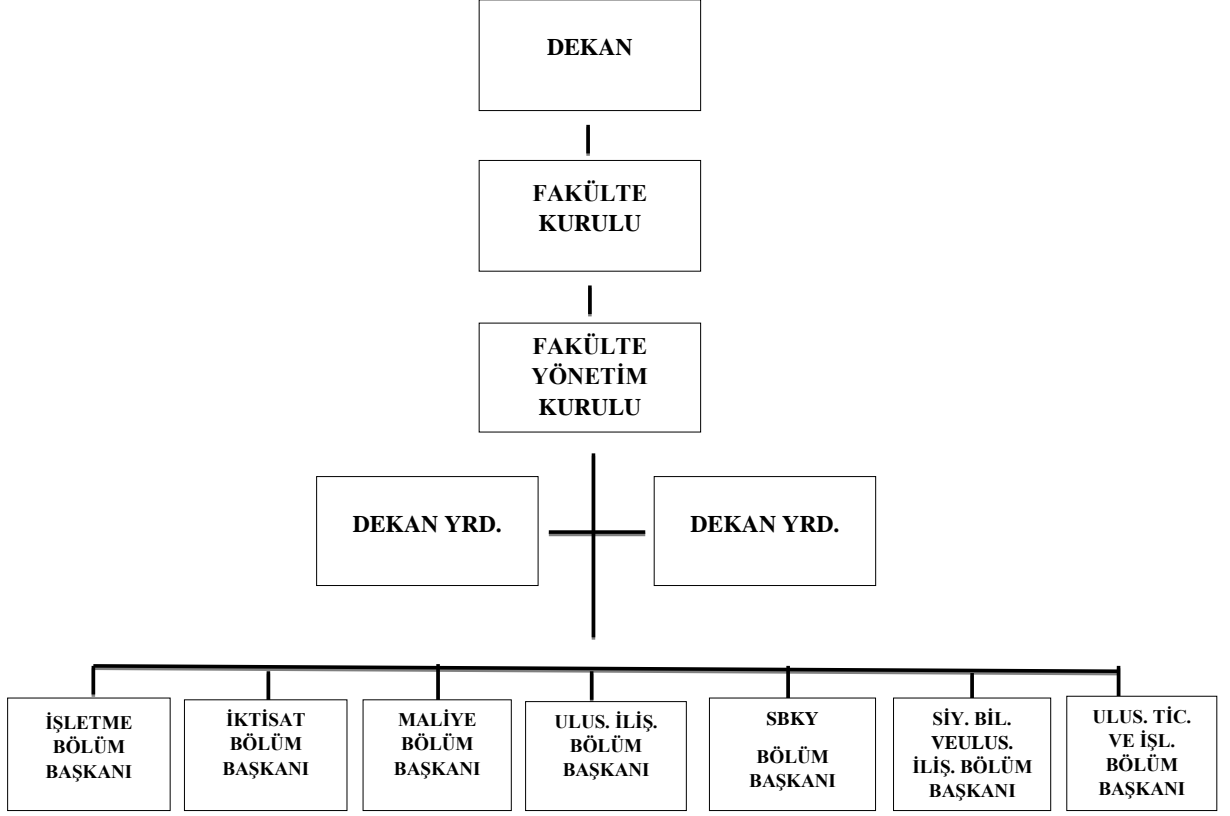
DEKAN

FAKÜLTE KURULU

FAKÜLTE YÖNETİM KURULU

DEKAN YRD.

DEKAN YRD.

İŞLETME BÖLÜM BAŞKANI

İKTİSAT BÖLÜM BAŞKANI

MALİYE BÖLÜM BAŞKANI

ULUS. İLİŞ. BÖLÜM BAŞKANI

SBKY BÖLÜM BAŞKANI

SİY. BİL. VEULUS. İLİŞ. BÖLÜM BAŞKANI

ULUS. TİC. VE İŞL. BÖLÜM BAŞKANI